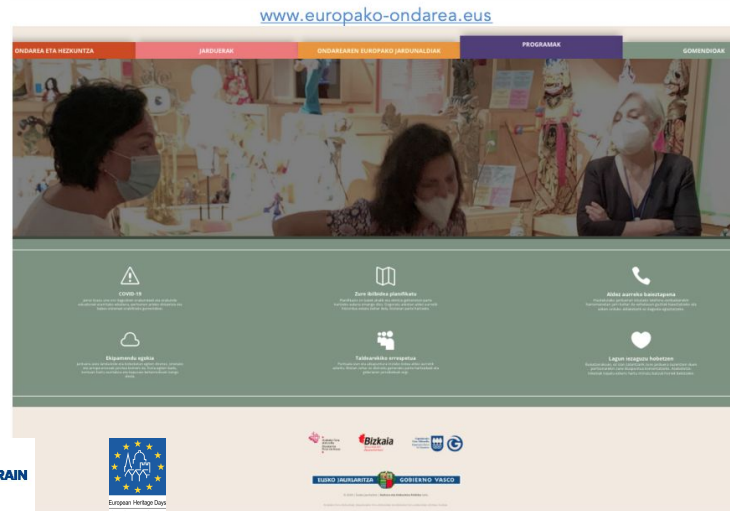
www.europako-ondarea.eus

ONDAREA ETA HEZKUNTZA
JARDUERAK
ONDAREAREN EUROPAKO JARDUNALDIAK
PROGRAMAK
GOMENDIOAK

COVID-19
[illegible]

Zure ibilbidea planifikatu
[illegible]

Aldez aurreko baieztapena
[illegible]

Ekipamendu egokia
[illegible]

Taldearekiko errespetua
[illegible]

Lagun ezagunia hobetzen
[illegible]

RAIN

European Heritage Days

Bizkaia

EUSKO JAURLARITZA GOBIERNO VASCO

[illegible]